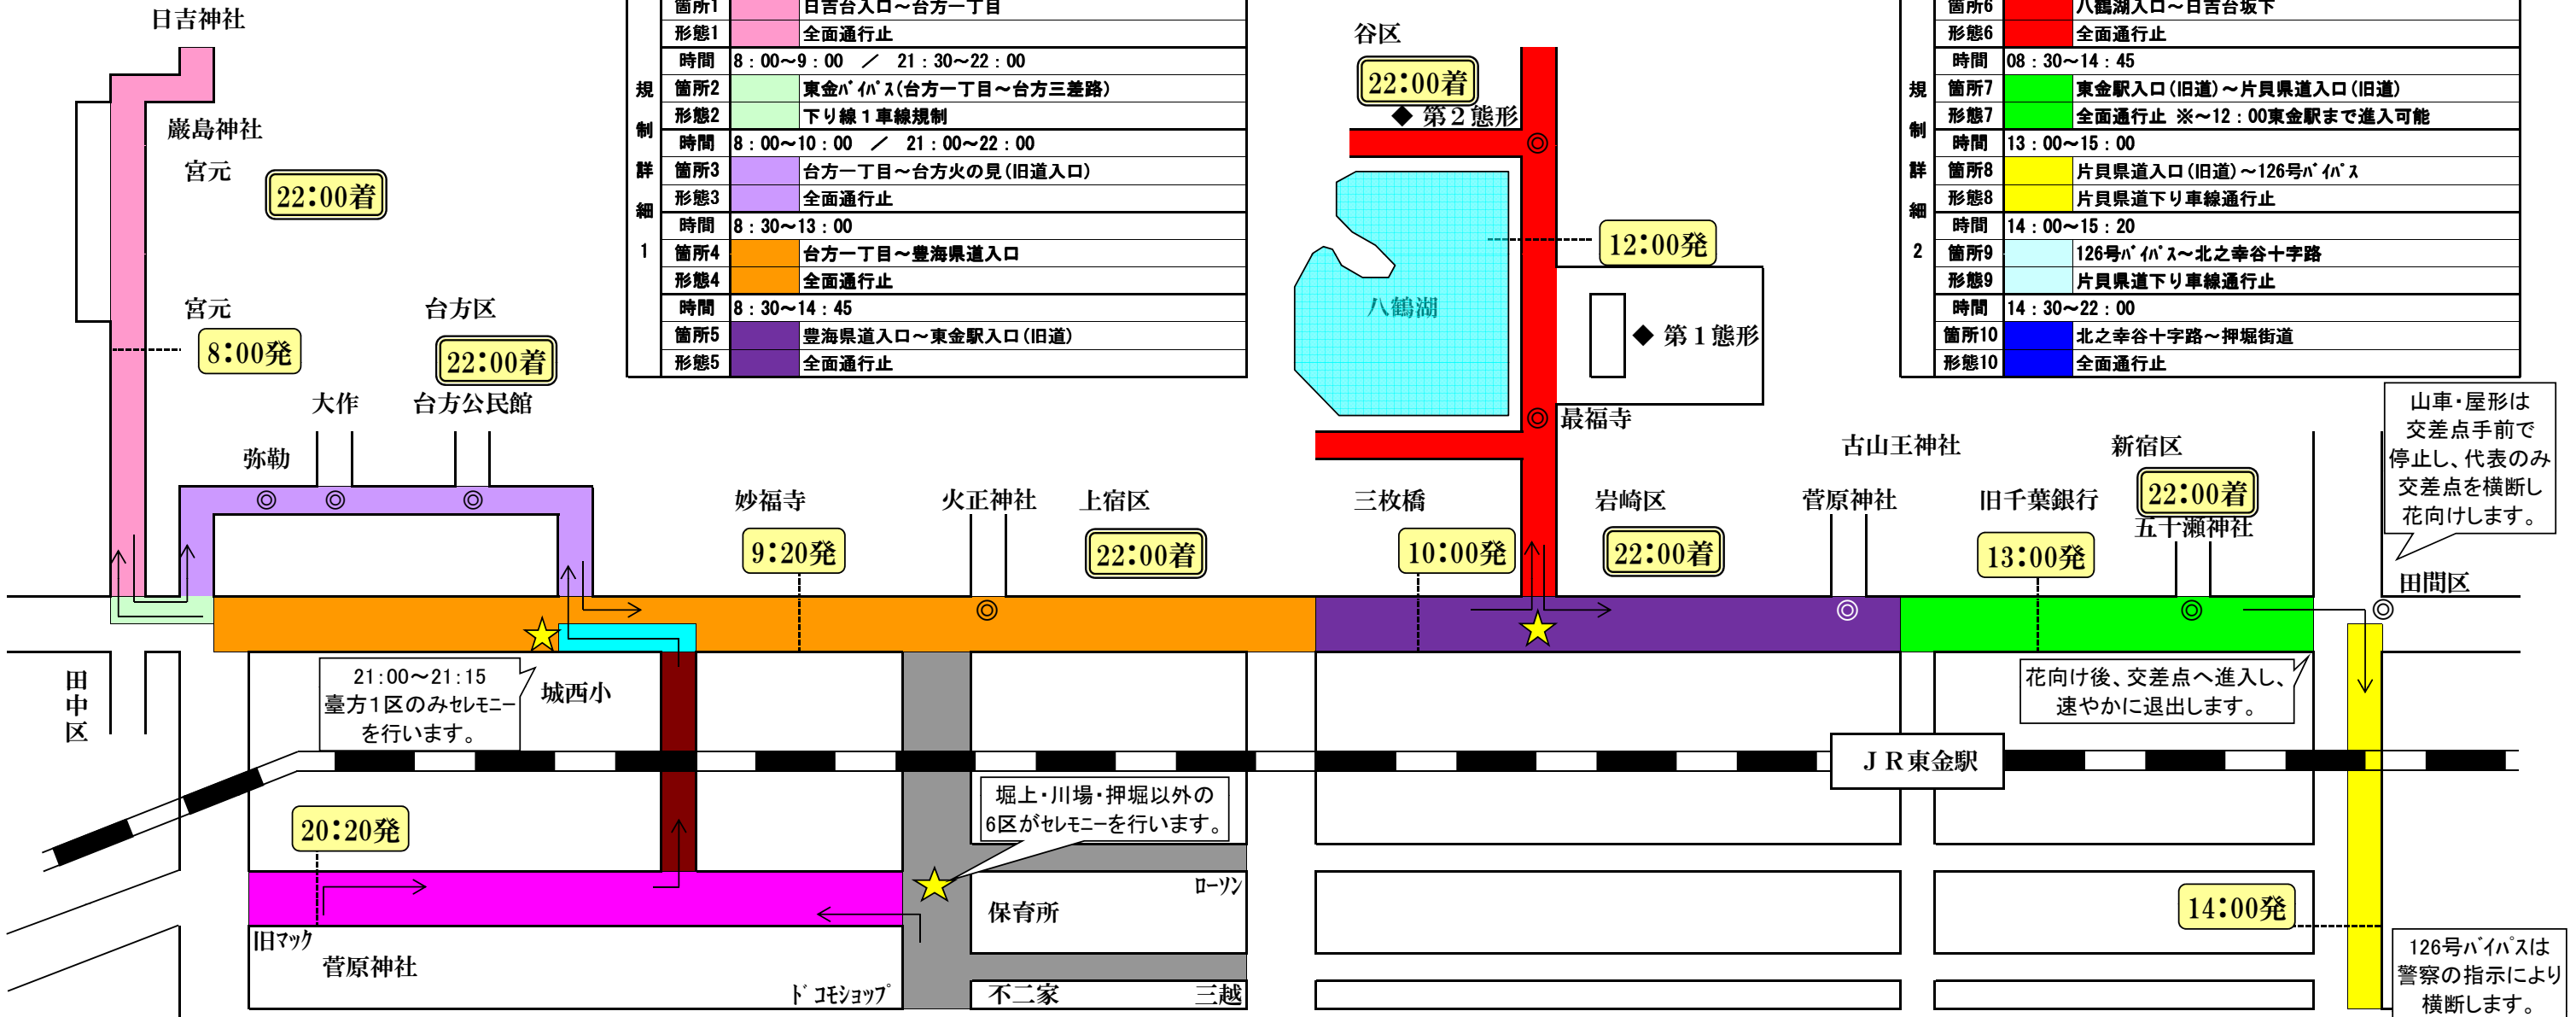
日吉神社

厳島神社

宮元

22:00着

宮元

8:00発

台方区

22:00着

大作

台方公民館

弥勒

| 規制詳細1 | 箇所1 | | 日吉台入口～台方一丁目 |
|---|---|---|---|
| | 形態1 | | 全面通行止 |
| | 時間 | 8：00～9：00　／　21：30～22：00 | |
| | 箇所2 | | 東金ﾊﾞｲﾊﾟｽ(台方一丁目～台方三差路) |
| | 形態2 | | 下り線１車線規制 |
| | 時間 | 8：00～10：00　／　21：00～22：00 | |
| | 箇所3 | | 台方一丁目～台方火の見(旧道入口) |
| | 形態3 | | 全面通行止 |
| | 時間 | 8：30～13：00 | |
| | 箇所4 | | 台方一丁目～豊海県道入口 |
| | 形態4 | | 全面通行止 |
| | 時間 | 8：30～14：45 | |
| | 箇所5 | | 豊海県道入口～東金駅入口(旧道) |
| | 形態5 | | 全面通行止 |

谷区

22:00着

◆ 第２態形

12:00発

八鶴湖

◆ 第１態形

最福寺

| 規制詳細2 | 箇所6 | | 八鶴湖入口～日吉台坂下 |
|---|---|---|---|
| | 形態6 | | 全面通行止 |
| | 時間 | 08：30～14：45 | |
| | 箇所7 | | 東金駅入口(旧道)～片貝県道入口(旧道) |
| | 形態7 | | 全面通行止　※～12：00東金駅まで進入可能 |
| | 時間 | 13：00～15：00 | |
| | 箇所8 | | 片貝県道入口(旧道)～126号ﾊﾞｲﾊﾟｽ |
| | 形態8 | | 片貝県道下り車線通行止 |
| | 時間 | 14：00～15：20 | |
| | 箇所9 | | 126号ﾊﾞｲﾊﾟｽ～北之幸谷十字路 |
| | 形態9 | | 片貝県道下り車線通行止 |
| | 時間 | 14：30～22：00 | |
| | 箇所10 | | 北之幸谷十字路～押堀街道 |
| | 形態10 | | 全面通行止 |

山車・屋形は交差点手前で停止し、代表のみ交差点を横断し花向けします。

古山王神社

新宿区

妙福寺

火正神社

上宿区

三枚橋

岩崎区

菅原神社

旧千葉銀行

22:00着

五十瀬神社

9:20発

22:00着

10:00発

22:00着

13:00発

田間区

田中区

21:00～21:15
臺方１区のみセレモニーを行います。

城西小

花向け後、交差点へ進入し、速やかに退出します。

ＪＲ東金駅

堀上・川場・押堀以外の6区がセレモニーを行います。

20:20発

ローソン

保育所

14:00発

旧マック

菅原神社

ドコモショップ

不二家

三越

126号バイパスは警察の指示により横断します。